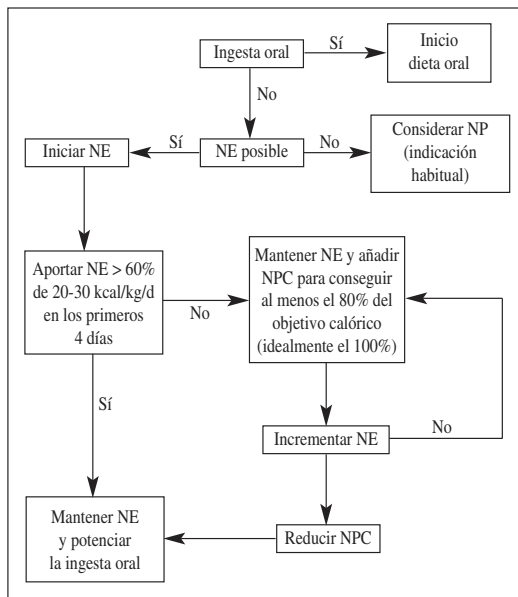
Ingesta oral

Sí

Inicio dieta oral

No

Iniciar NE

Sí

NE posible

No

Considerar NP (indicación habitual)

Aportar NE > 60% de 20-30 kcal/kg/d en los primeros 4 días

No

Mantener NE y añadir NPC para conseguir al menos el 80% del objetivo calórico (idealmente el 100%)

Sí

Incrementar NE

No

Mantener NE y potenciar la ingesta oral

Reducir NPC